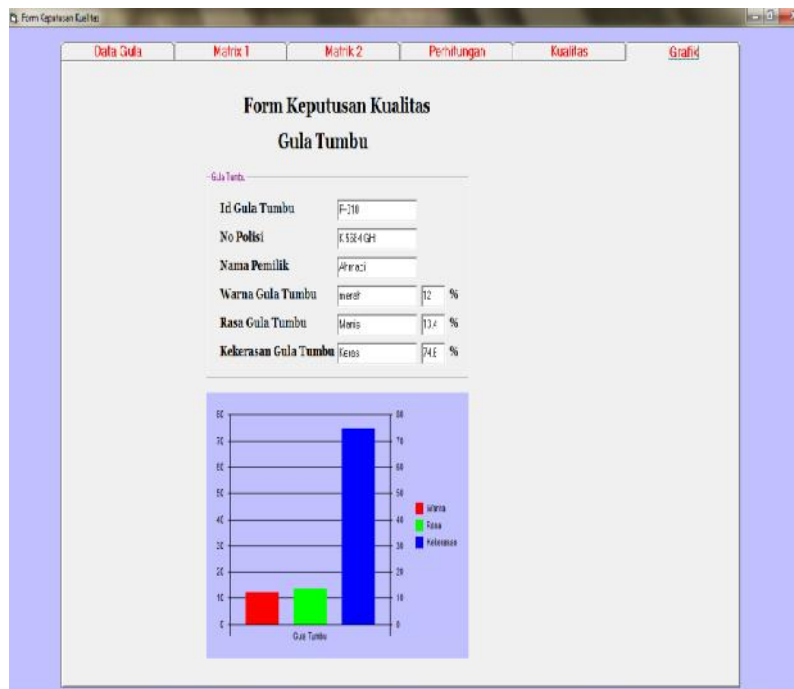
Form Keputusan Kualitas

Data Gula | Matrix 1 | Matrik 2 | Perhitungan | Kualitas | Grafik

Form Keputusan Kualitas
Gula Tumbu

Gula Tumbu

Id Gula Tumbu F-210
No Polisi K 5584 GH
Nama Pemilik Ahmadi
Warna Gula Tumbu merah 12 %
Rasa Gula Tumbu Manis 13.4 %
Kekerasan Gula Tumbu Keras 74.6 %

80
70
60
50
40
30
20
10
0

80
70
60
50
40
30
20
10
0

Warna
Rasa
Kekerasan

Gula Tumbu